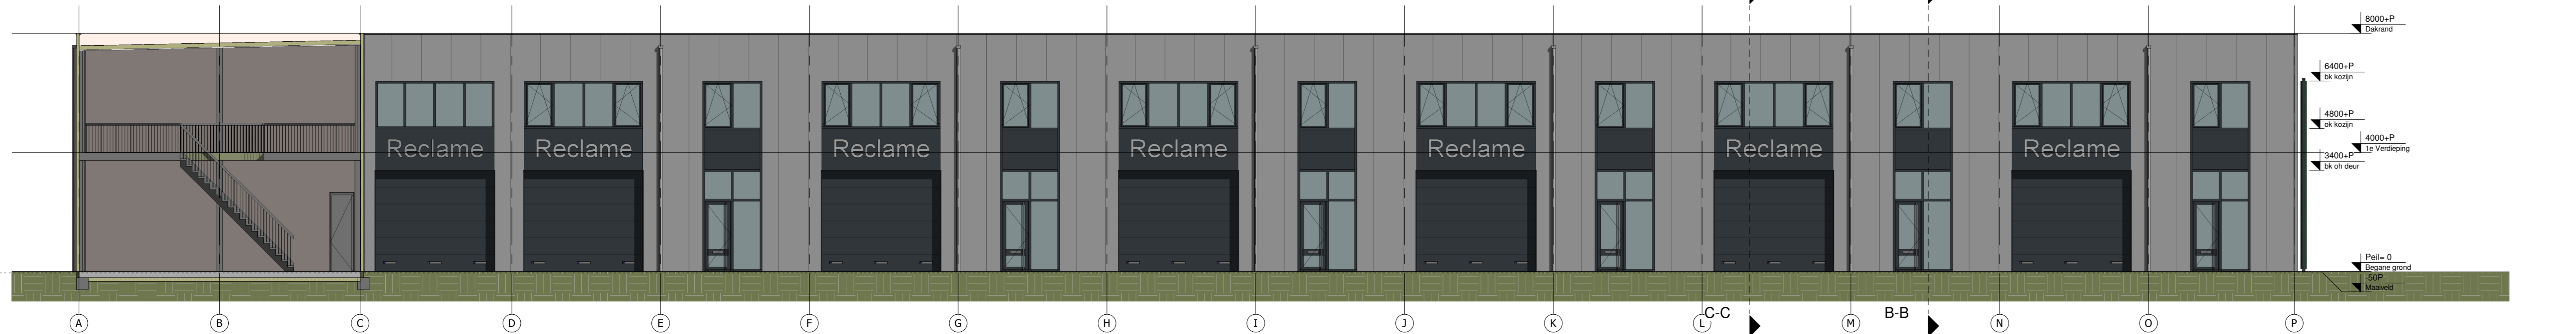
8000+P
Dakrand

6400+P
bk kozijn

4800+P
ok kozijn

4000+P
1e Verdieping

3400+P
bk oh deur

Reclame

Reclame

Reclame

Reclame

Reclame

Reclame

Reclame

Peil= 0
Begane grond
-50P
Maaiveld

C-C

B-B

A

B

C

D

E

F

G

H

I

J

K

L

M

N

O

P